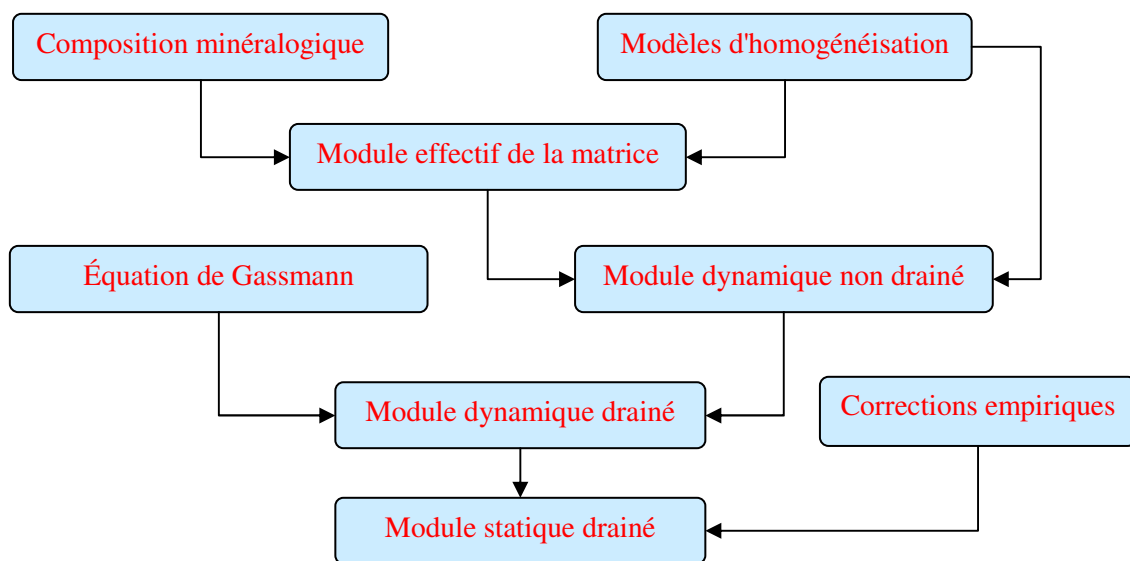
Composition minéralogique

Modèles d'homogénéisation

Module effectif de la matrice

Équation de Gassmann

Module dynamique non drainé

Module dynamique drainé

Corrections empiriques

Module statique drainé